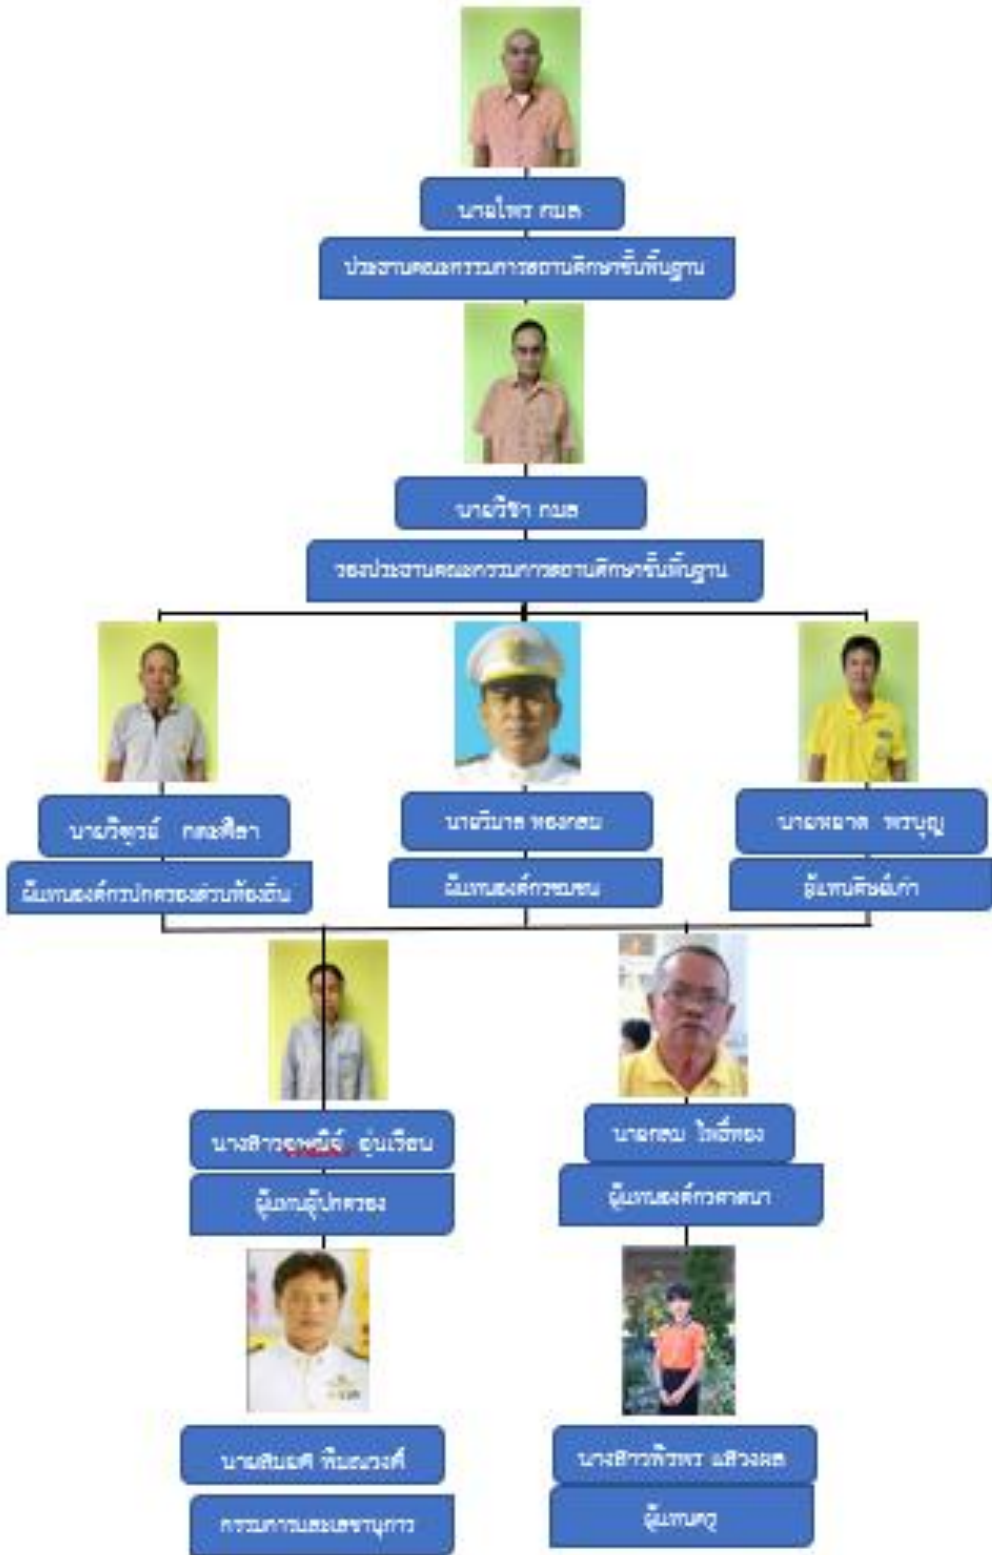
นายไพร กมล

ประธานคณะกรรมการสถานศึกษาขั้นพื้นฐาน

นายวิชา กมล

รองประธานคณะกรรมการสถานศึกษาขั้นพื้นฐาน

นายวิจิตร์ กละศิลา

ผู้แทนองค์กรปกครองส่วนท้องถิ่น

นายวิบาล ทองกลม

ผู้แทนองค์กรชุมชน

นายฉลาด พรบุญ

ผู้แทนศิษย์เก่า

นางสาวอุษณีย์ อุ่นเรือน

ผู้แทนผู้ปกครอง

นายกลม ใหม่ทอง

ผู้แทนองค์กรศาสนา

นายสมยศ พิมพวงศ์

กรรมการและเลขานุการ

นางสาวพิรพร แสวงผล

ผู้แทนครู